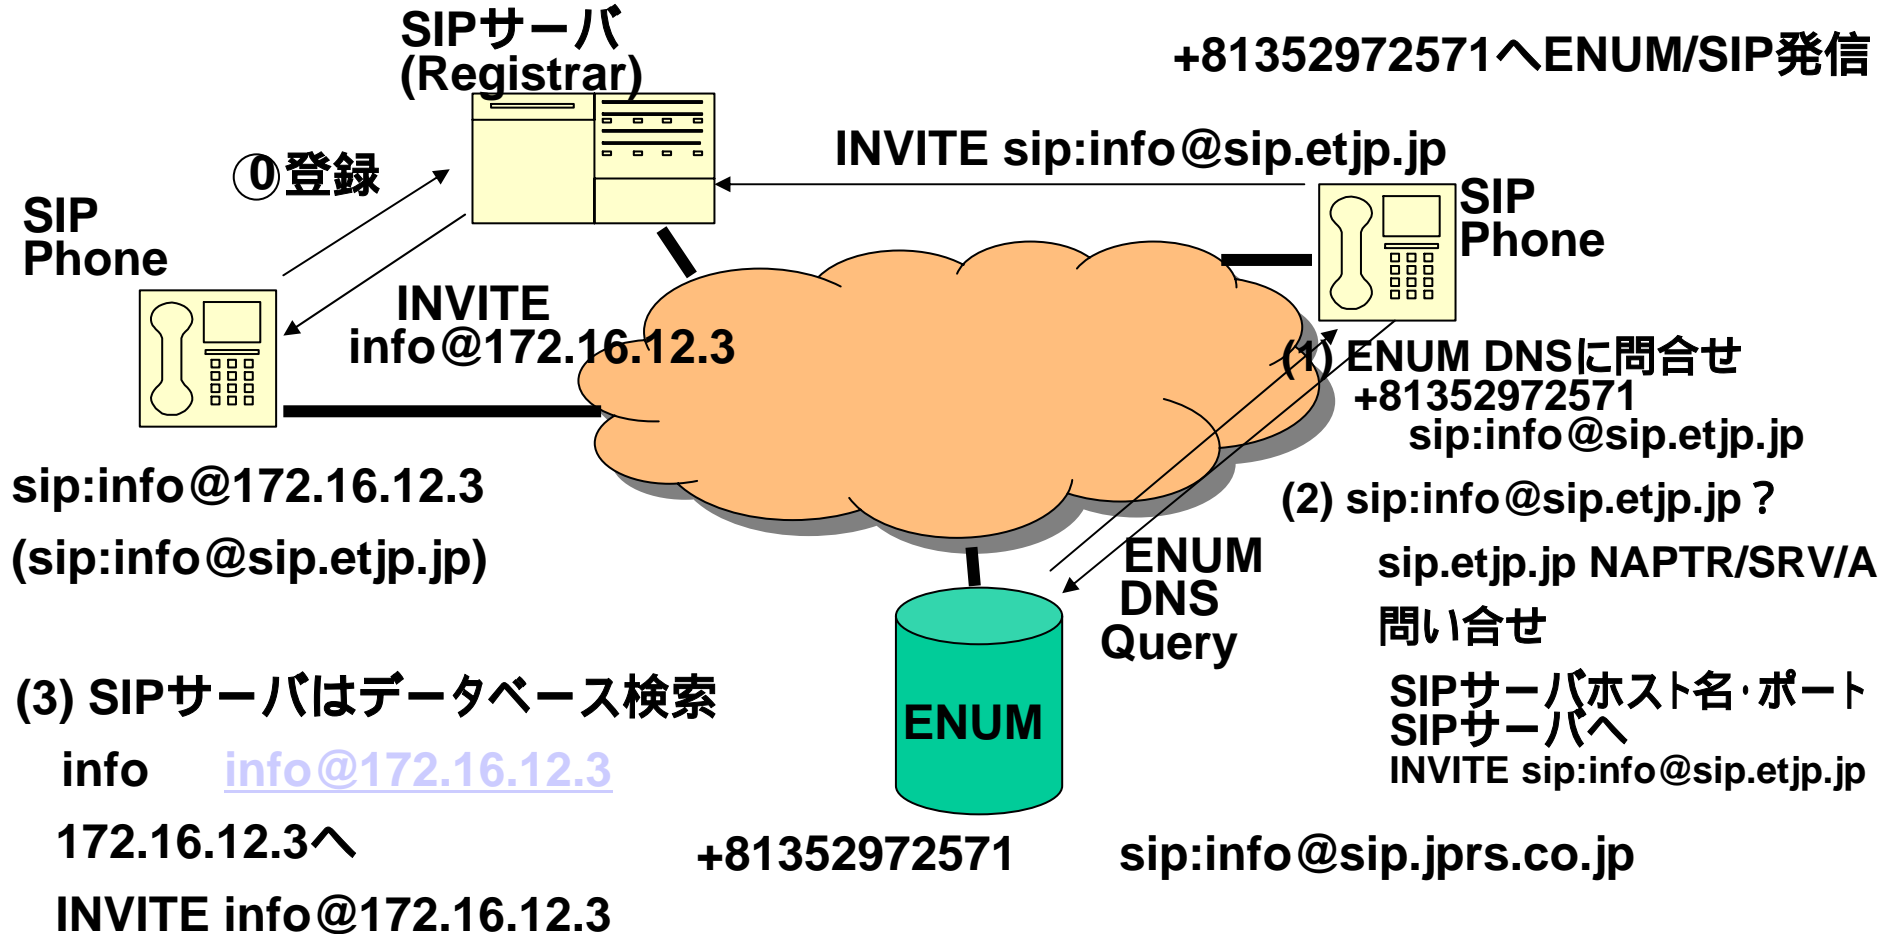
SIPサーバ (Registrar)

+81352972571へENUM/SIP発信

INVITE sip:info@sip.etjp.jp

⓪登録

SIP Phone

SIP Phone

INVITE info@172.16.12.3

(1) ENUM DNSに問合せ +81352972571 sip:info@sip.etjp.jp

sip:info@172.16.12.3

(sip:info@sip.etjp.jp)

(2) sip:info@sip.etjp.jp？

ENUM DNS Query

sip.etjp.jp NAPTR/SRV/A 問い合せ

SIPサーバホスト名･ポート SIPサーバへ INVITE sip:info@sip.etjp.jp

(3) SIPサーバはデータベース検索

info info@172.16.12.3

172.16.12.3へ

INVITE info@172.16.12.3

ENUM

+81352972571

sip:info@sip.jprs.co.jp